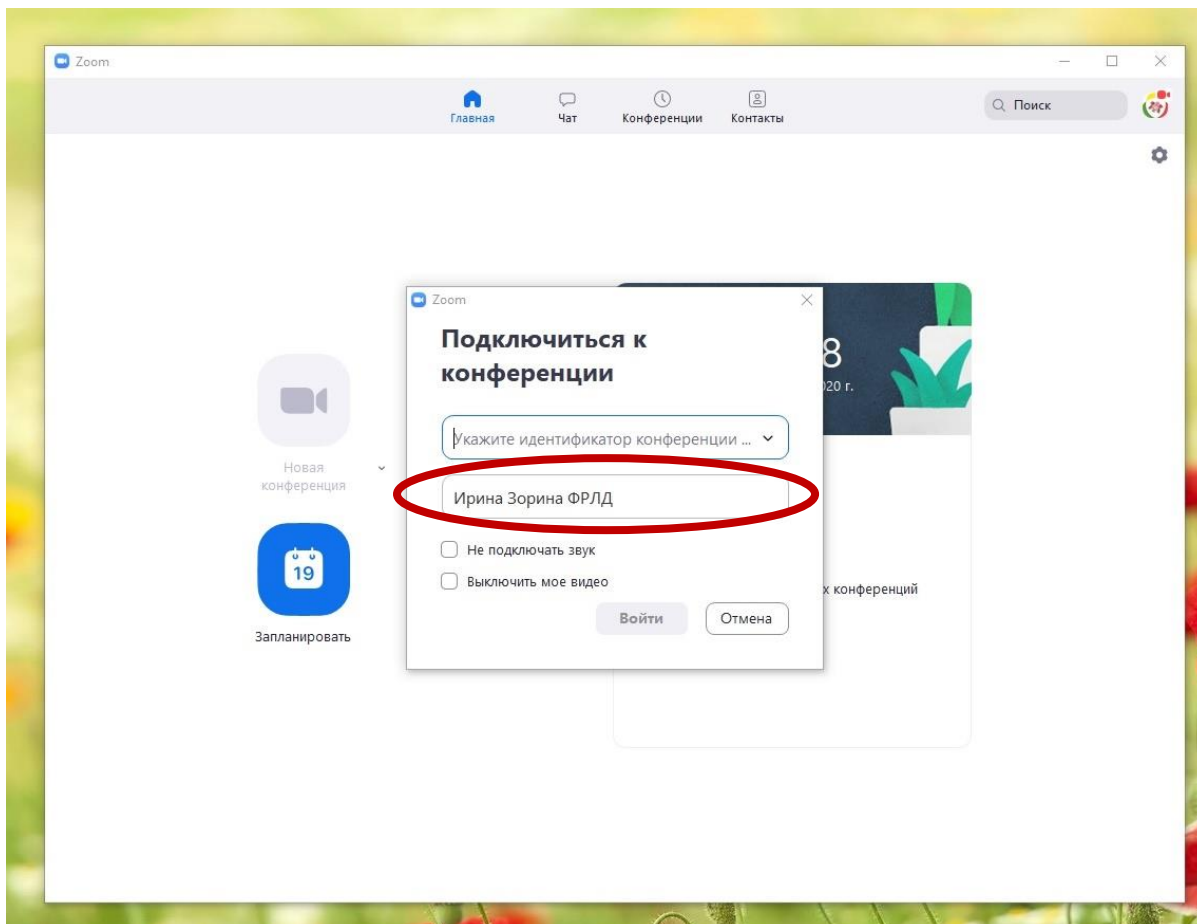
Zoom

Главная
Чат
Конференции
Контакты
Поиск

Новая конференция

19
Запланировать

8
020 г.
х конференций

Zoom

Подключиться к конференции

Укажите идентификатор конференции ...

Ирина Зорина ФРЛД

Не подключать звук
Выключить мое видео

Войти
Отмена